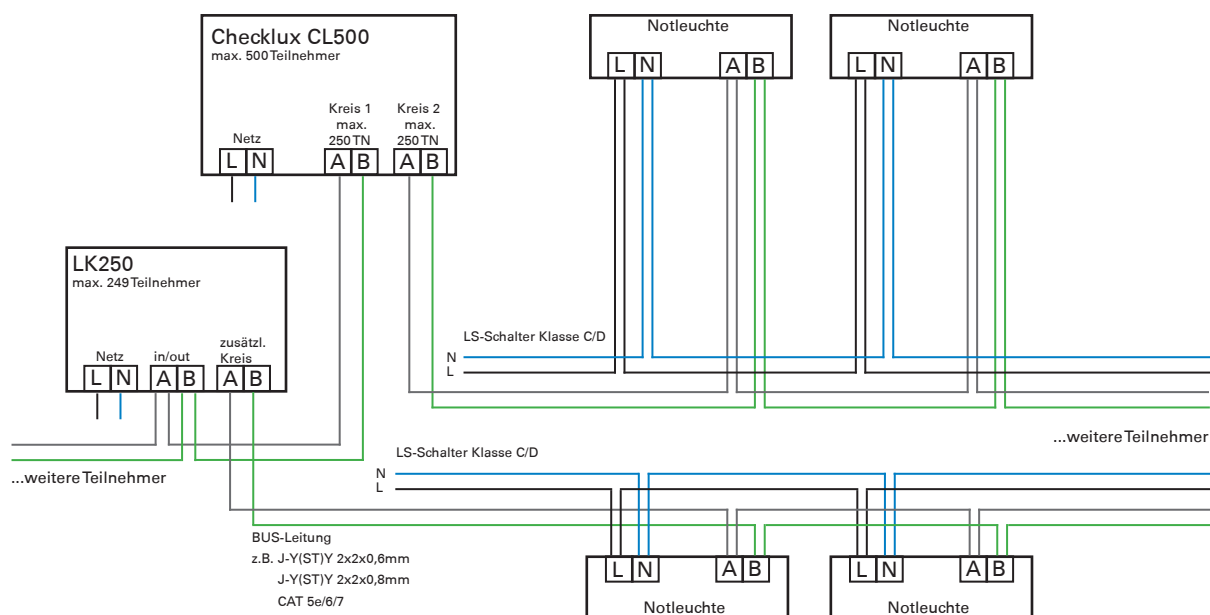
Checklux CL500
max. 500 Teilnehmer

Netz
L N

Kreis 1
max.
250 TN
A B

Kreis 2
max.
250 TN
A B

Notleuchte
L N A B

Notleuchte
L N A B

LK250
max. 249 Teilnehmer

Netz
L N

in/out
A B

zusätzl.
Kreis
A B

LS-Schalter Klasse C/D
N
L

...weitere Teilnehmer

LS-Schalter Klasse C/D
N
L

...weitere Teilnehmer

BUS-Leitung
z.B. J-Y(ST)Y 2x2x0,6mm
J-Y(ST)Y 2x2x0,8mm
CAT 5e/6/7

L N A B
Notleuchte

L N A B
Notleuchte